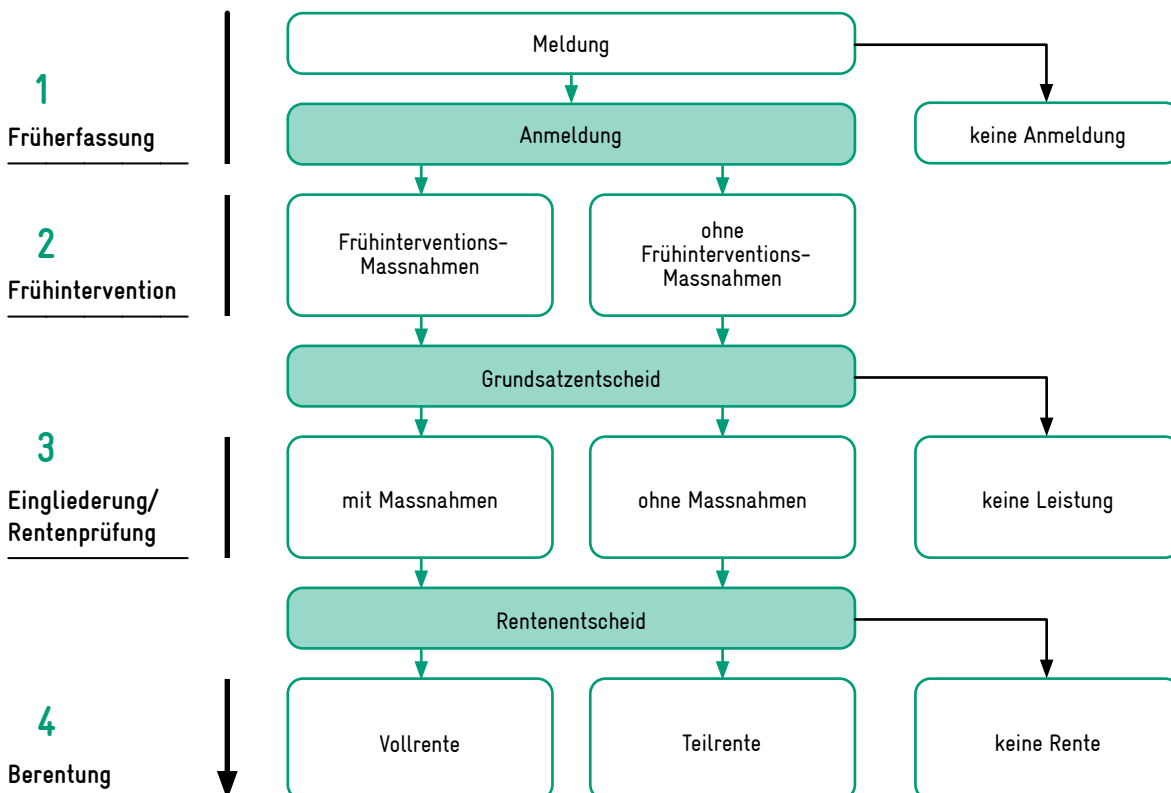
1
Früherfassung

Meldung

Anmeldung

keine Anmeldung

2
Frühintervention

Frühinterventions-Massnahmen

ohne Frühinterventions-Massnahmen

Grundsatzentscheid

3
Eingliederung/ Rentenprüfung

mit Massnahmen

ohne Massnahmen

keine Leistung

Rentenentscheid

4
Berentung

Vollrente

Teilrente

keine Rente